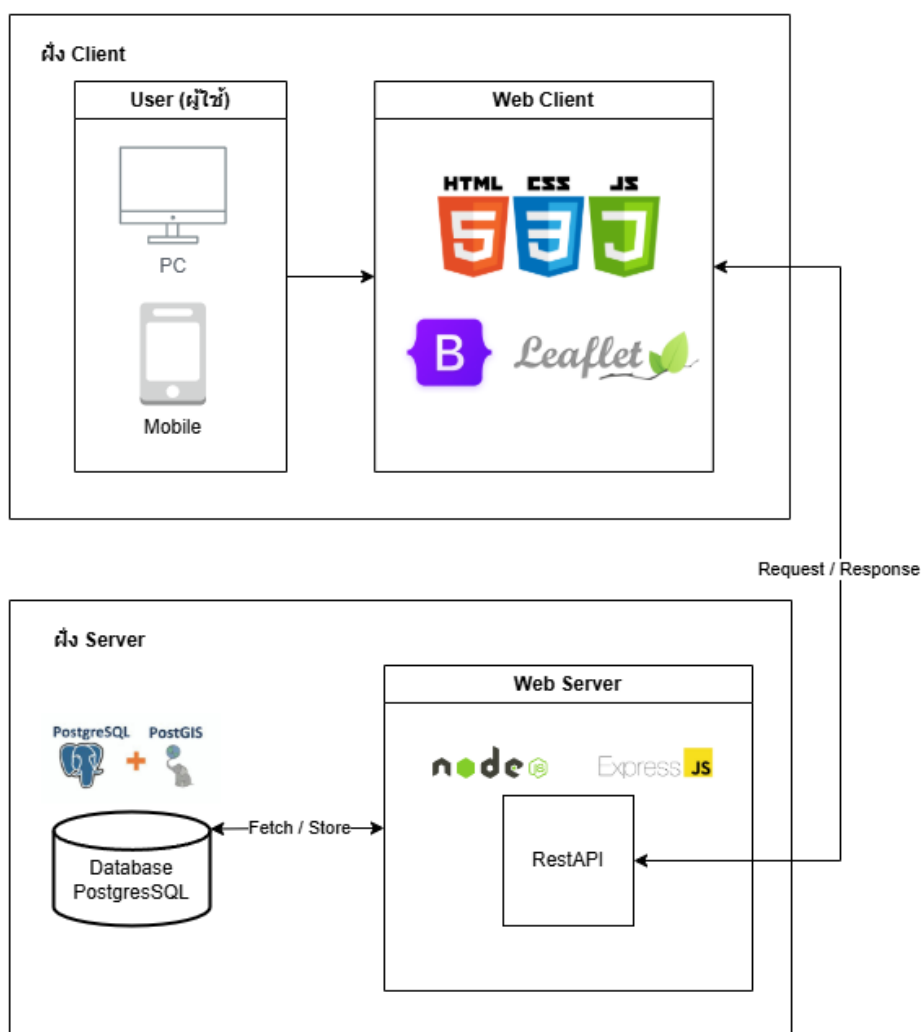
ฝั่ง Client

User (ผู้ใช้)

PC

Mobile

Web Client

HTML CSS JS

B

Leaflet

Request / Response

ฝั่ง Server

PostgreSQL + PostGIS

Database PostgresSQL

Fetch / Store

Web Server

node JS

Express JS

RestAPI